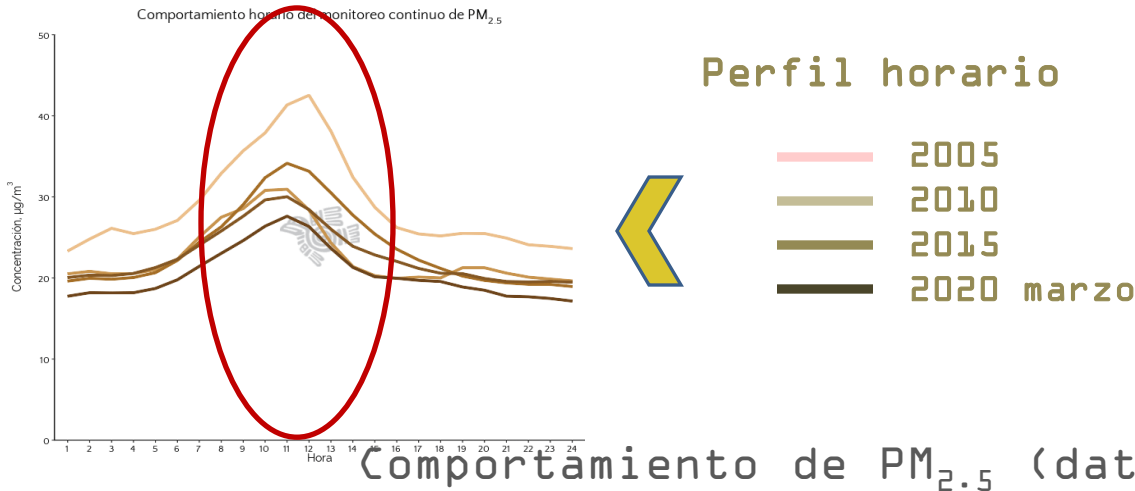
Comportamiento horario del monitoreo continuo de $PM_{2.5}$

50
40
30
20
10
0

Concentración, $\mu g/m^3$

1 2 3 4 5 6 7 8 9 10 11 12 13 14 15 16 17 18 19 20 21 22 23 24
Hora

Perfil horario

2005
2010
2015
2020 marzo

Comportamiento de $PM_{2.5}$ (dat